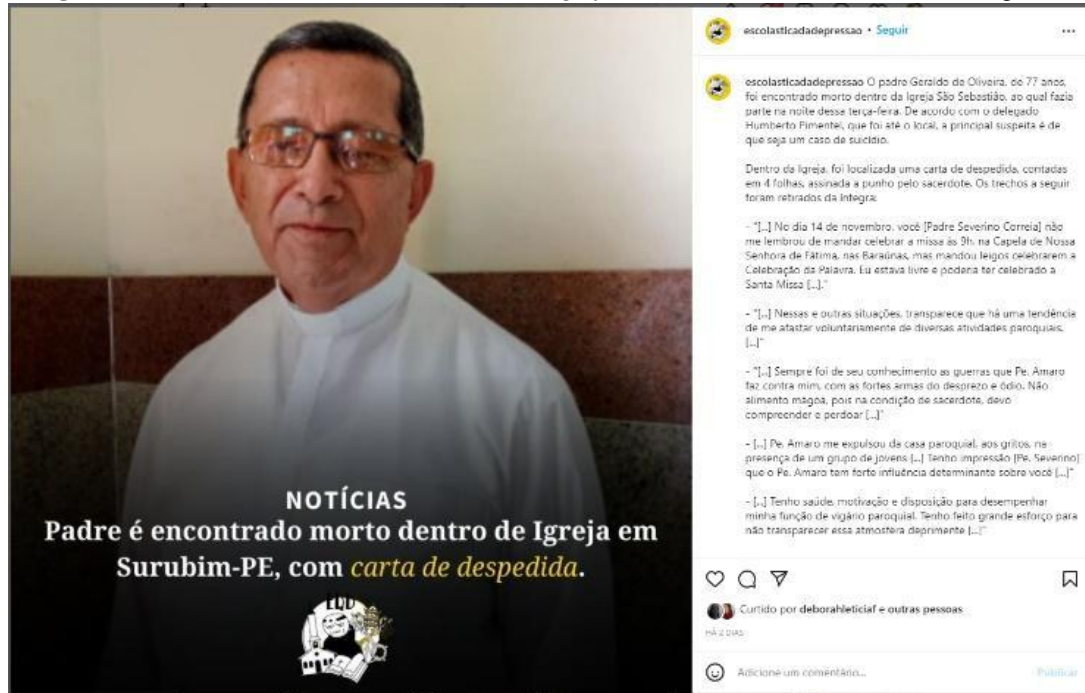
NOTÍCIAS
Padre é encontrado morto dentro de Igreja em Surubim-PE, com carta de despedida.

EDD

escolasticadadepressao • Seguir
...

escolasticadadepressao O padre Geraldo de Oliveira, de 77 anos, foi encontrado morto dentro da Igreja São Sebastião, ao qual fazia parte na noite dessa terça-feira. De acordo com o delegado Humberto Pimentel, que foi até o local, a principal suspeita é de que seja um caso de suicídio.

Dentro da Igreja, foi localizada uma carta de despedida, contadas em 4 folhas, assinada a punho pelo sacerdote. Os trechos a seguir foram retirados da íntegra:

- "[...] No dia 14 de novembro, você [Padre Severino Correia] não me lembrou de mandar celebrar a missa às 9h, na Capela de Nossa Senhora de Fátima, nas Baraúnas, mas mandou leigos celebrarem a Celebração da Palavra. Eu estava livre e poderia ter celebrado a Santa Missa [...]"

- "[...] Nessas e outras situações, transparece que há uma tendência de me afastar voluntariamente de diversas atividades paroquiais. [...]"

- "[...] Sempre foi de seu conhecimento as guerras que Pe. Amaro faz contra mim, com as fortes armas do desprezo e ódio. Não alimento mágoa, pois na condição de sacerdote, devo compreender e perdoar [...]"

- [...] Pe. Amaro me expulsou da casa paroquial, aos gritos, na presença de um grupo de jovens [...] Tenho impressão [Pe. Severino] que o Pe. Amaro tem forte influência determinante sobre você [...]"

- [...] Tenho saúde, motivação e disposição para desempenhar minha função de vigário paroquial. Tenho feito grande esforço para não transparecer essa atmosfera deprimente [...]"

Curtido por deborahleticiaf e outras pessoas
HÁ 2 DIAS

Adicione um comentário...
Publicar